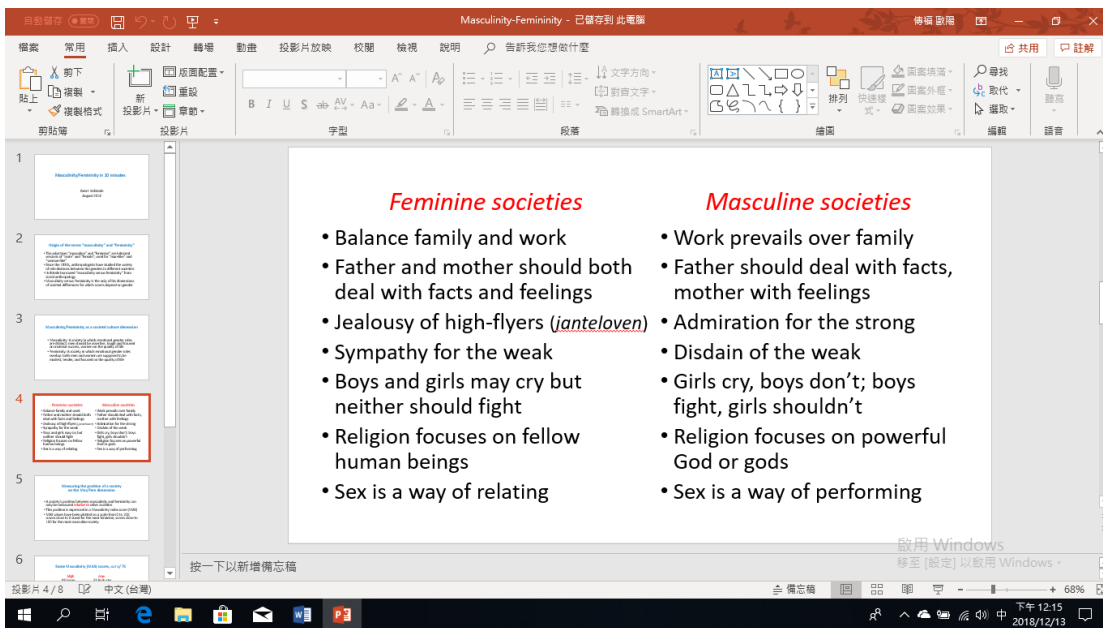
自動儲存 關閉 Masculinity-Femininity - 已儲存到 此電腦 傅楀 歐陽

檔案 常用 插入 設計 轉場 動畫 投影片放映 校閱 檢視 說明 告訴我您想做什麼 共用 註解

剪下 複製 複製格式 剪貼簿 貼上 新投影片 版面配置 重設 章節 投影片 字型 段落 文字方向 對齊文字 轉換成 SmartArt 繪圖 排列 快速樣式 圖案填滿 圖案外框 圖案效果 尋找 取代 選取 編輯 聽寫 語音

1
Masculinity-Femininity in 30 minutes
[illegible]

2
Origin of the terms "masculinity" and "femininity"
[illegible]

3
Masculinity-Femininity as a societal culture dimension
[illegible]

4
Feminine societies Masculine societies
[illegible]

5
Measuring the position of a country on the Mas/Fem dimension
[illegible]

6
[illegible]

Feminine societies
• Balance family and work
• Father and mother should both deal with facts and feelings
• Jealousy of high-flyers (janteloven)
• Sympathy for the weak
• Boys and girls may cry but neither should fight
• Religion focuses on fellow human beings
• Sex is a way of relating

Masculine societies
• Work prevails over family
• Father should deal with facts, mother with feelings
• Admiration for the strong
• Disdain of the weak
• Girls cry, boys don't; boys fight, girls shouldn't
• Religion focuses on powerful God or gods
• Sex is a way of performing

啟用 Windows
移至 [設定] 以啟用 Windows。

按一下以新增備忘稿

投影片 4 / 8 中文 (台灣) 備忘稿 68%

下午 12:15
2018/12/13